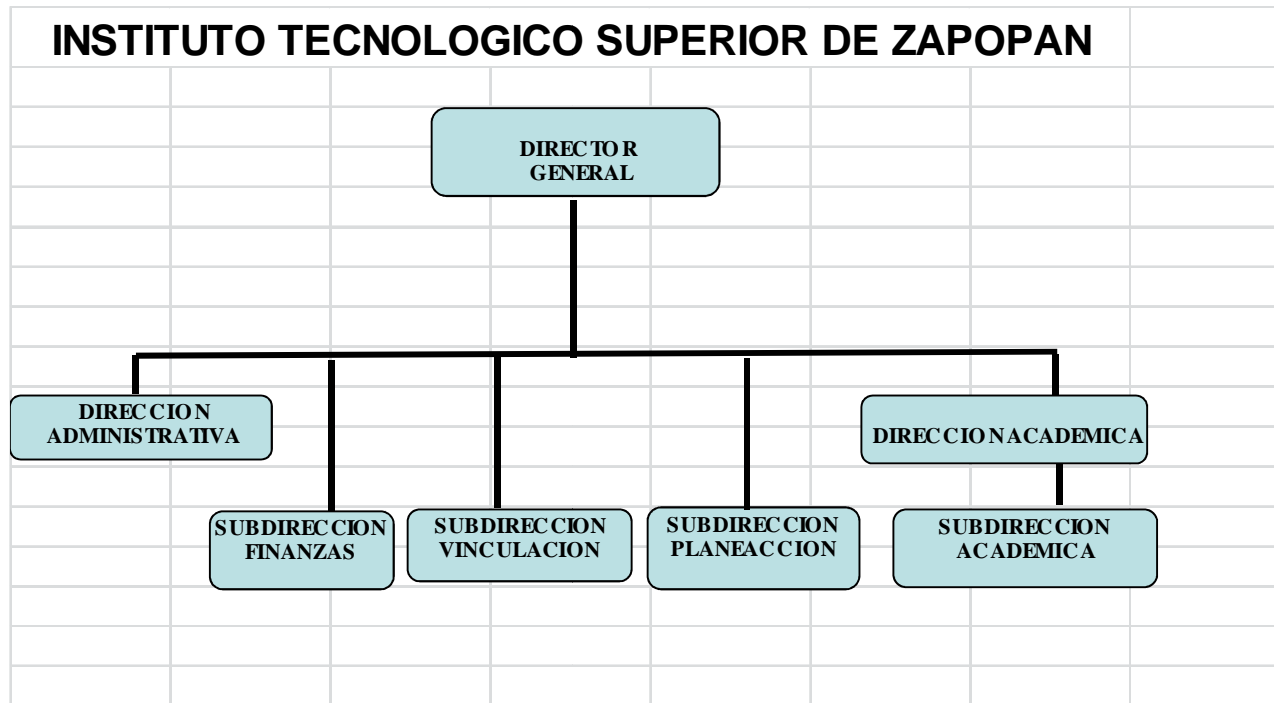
INSTITUTO TECNOLOGICO SUPERIOR DE ZAPOPAN

DIRECTOR GENERAL

DIRECCION ADMINISTRATIVA

DIRECCIONACADEMICA

SUBDIRECCION FINANZAS

SUBDIRECCION VINCULACION

SUBDIRECCION PLANEACCION

SUBDIRECCION ACADEMICA